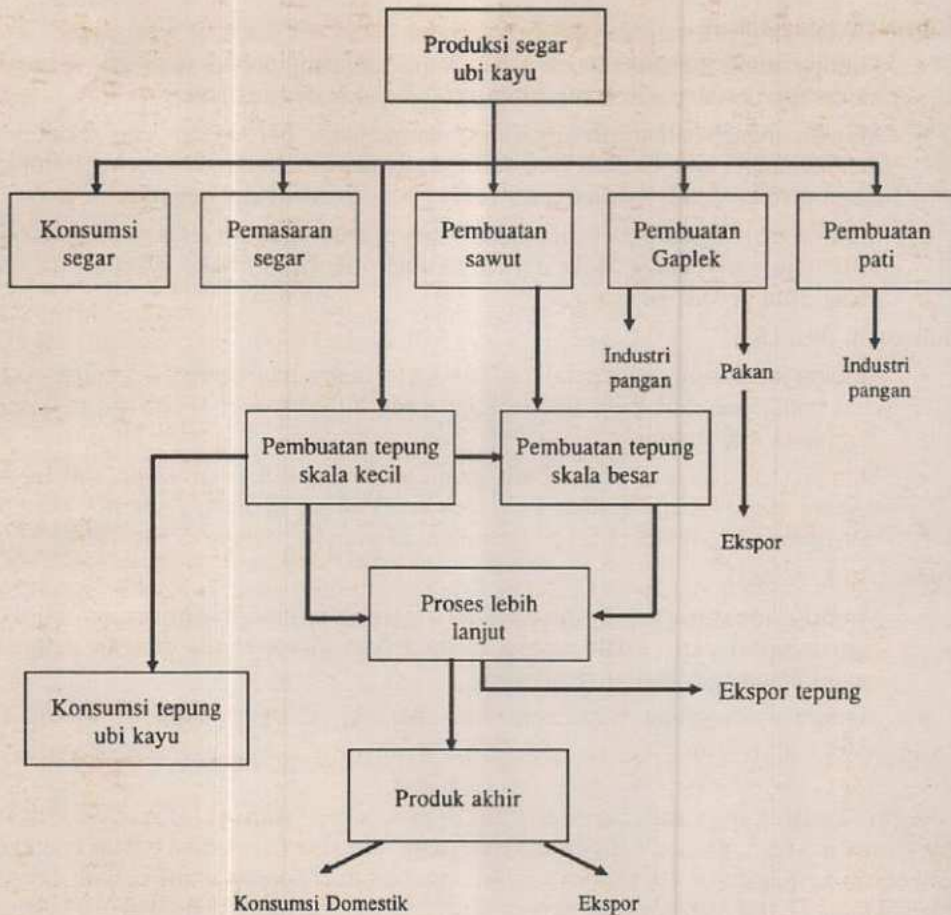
Produksi segar ubi kayu

Konsumsi segar

Pemasaran segar

Pembuatan sawut

Pembuatan Gaplek

Pembuatan pati

Industri pangan

Pakan

Industri pangan

Pembuatan tepung skala kecil

Pembuatan tepung skala besar

Ekspor

Proses lebih lanjut

Konsumsi tepung ubi kayu

Ekspor tepung

Produk akhir

Konsumsi Domestik

Ekspor